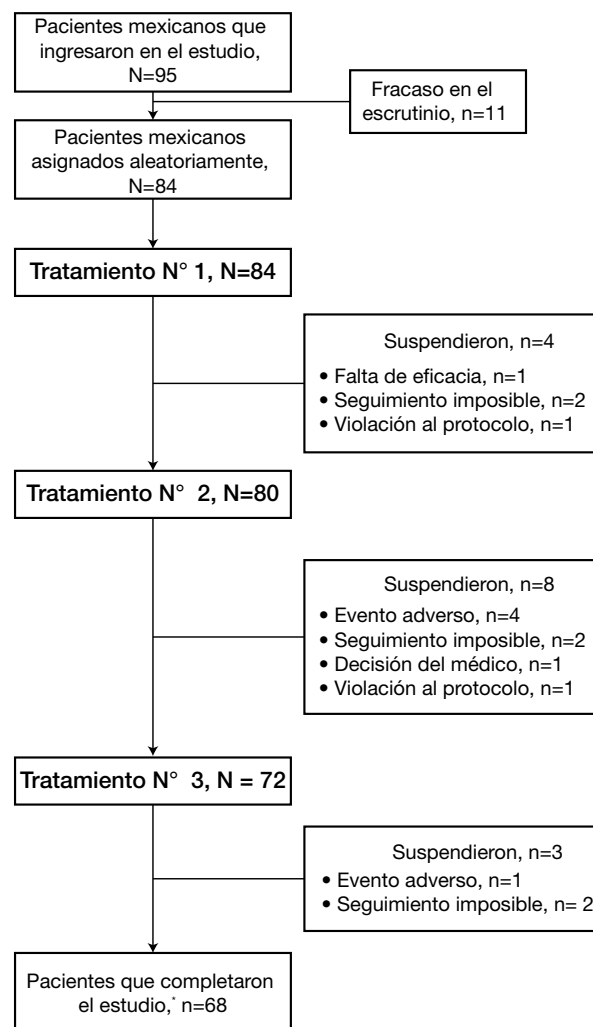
Pacientes mexicanos que ingresaron en el estudio, N=95

Fracaso en el escrutinio, n=11

Pacientes mexicanos asignados aleatoriamente, N=84

Tratamiento N° 1, N=84

Suspendieron, n=4
• Falta de eficacia, n=1
• Seguimiento imposible, n=2
• Violación al protocolo, n=1

Tratamiento N° 2, N=80

Suspendieron, n=8
• Evento adverso, n=4
• Seguimiento imposible, n=2
• Decisión del médico, n=1
• Violación al protocolo, n=1

Tratamiento N° 3, N = 72

Suspendieron, n=3
• Evento adverso, n=1
• Seguimiento imposible, n= 2

Pacientes que completaron el estudio,* n=68